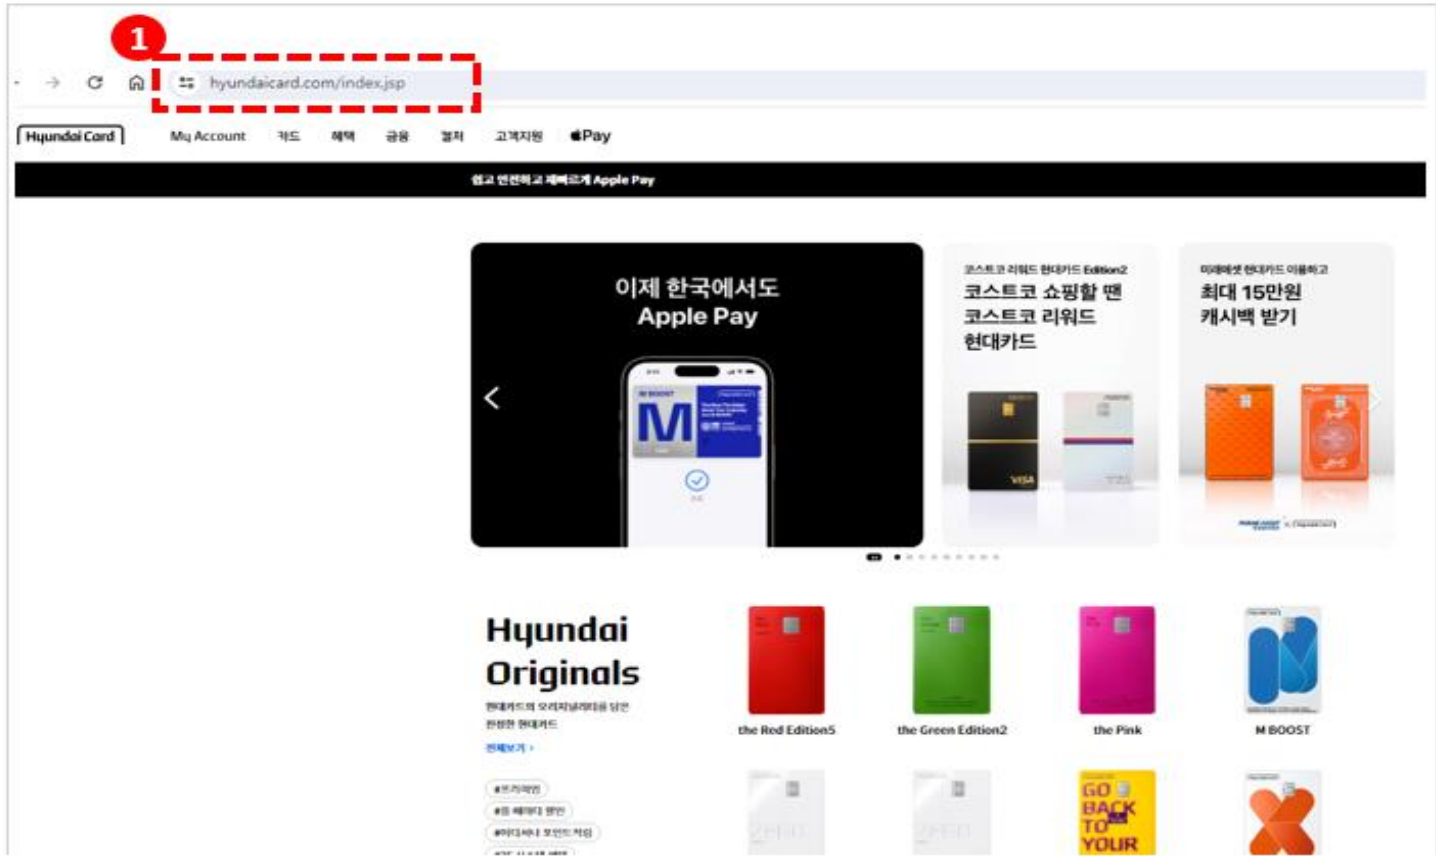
1

hyundaicard.com/index.jsp

Hyundai Card

My Account 카드 혜택 금융 결제 고객지원 Pay

쉽고 안전하고 빠르게 Apple Pay

이제 한국에서도 Apple Pay

M BOOST

코스트코 리워드 현대카드 Edition2

코스트코 쇼핑할 땐 코스트코 리워드 현대카드

VISA

미래에셋 현대카드 이용하고

최대 15만원 캐시백 받기

Hyundai Originals

현대카드의 오리지널리티를 담은 완성한 현대카드

전체보기 ›

the Red Edition5

the Green Edition2

the Pink

M BOOST

GO BACK TO YOUR

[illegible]